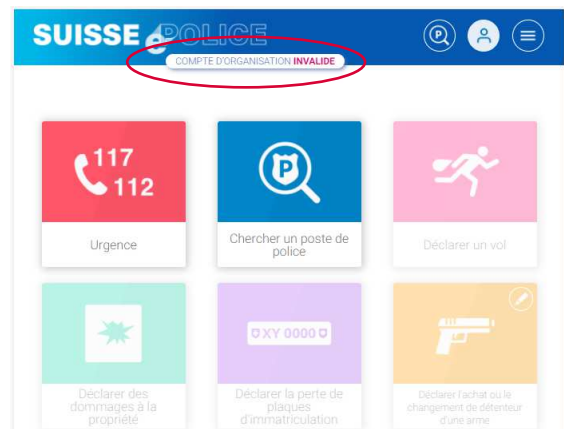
SUISSE ePOLICE

COMPTE D'ORGANISATION INVALIDE

117
112

Urgence

Chercher un poste de police

Déclarer un vol

Déclarer des dommages à la propriété

XY 0000

Déclarer la perte de plaques d'immatriculation

Déclarer l'achat ou le changement de détenteur d'une arme